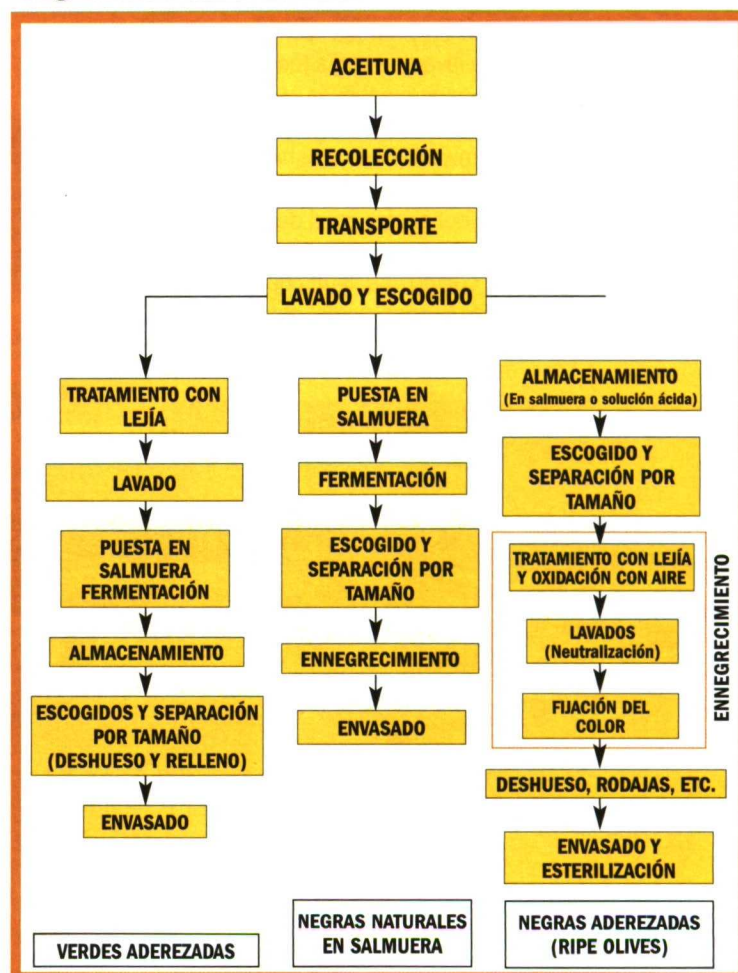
ACEITUNA

RECOLECCIÓN

TRANSPORTE

LAVADO Y ESCOGIDO

TRATAMIENTO CON LEJÍA

LAVADO

PUESTA EN SALMUERA FERMENTACIÓN

ALMACENAMIENTO

ESCOGIDOS Y SEPARACIÓN POR TAMAÑO (DESHUESO Y RELLENO)

ENVASADO

VERDES ADEREZADAS

PUESTA EN SALMUERA

FERMENTACIÓN

ESCOGIDO Y SEPARACIÓN POR TAMAÑO

ENNEGRECIMIENTO

ENVASADO

NEGRAS NATURALES EN SALMUERA

ALMACENAMIENTO (En salmuera o solución ácida)

ESCOGIDO Y SEPARACIÓN POR TAMAÑO

TRATAMIENTO CON LEJÍA Y OXIDACIÓN CON AIRE

LAVADOS (Neutralización)

FIJACIÓN DEL COLOR

ENNEGRECIMIENTO

DESHUESO, RODAJAS, ETC.

ENVASADO Y ESTERILIZACIÓN

NEGRAS ADEREZADAS (RIPE OLIVES)